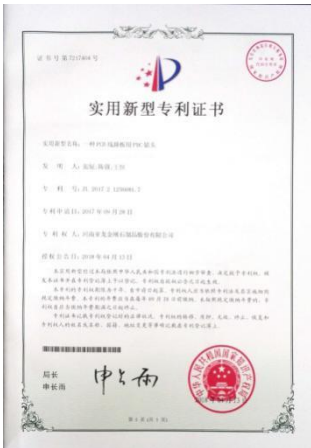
证书号第7217404号

实用新型专利证书

实用新型名称：一种可在线调板的PVC板头

发明人：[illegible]

专利号：ZL 2017 2 1298681.7

专利申请日：2017年09月28日

专利权人：河南省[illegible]有限公司

授权公告日：2018年04月13日

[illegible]

局长
申长雨

第1页（共1页）